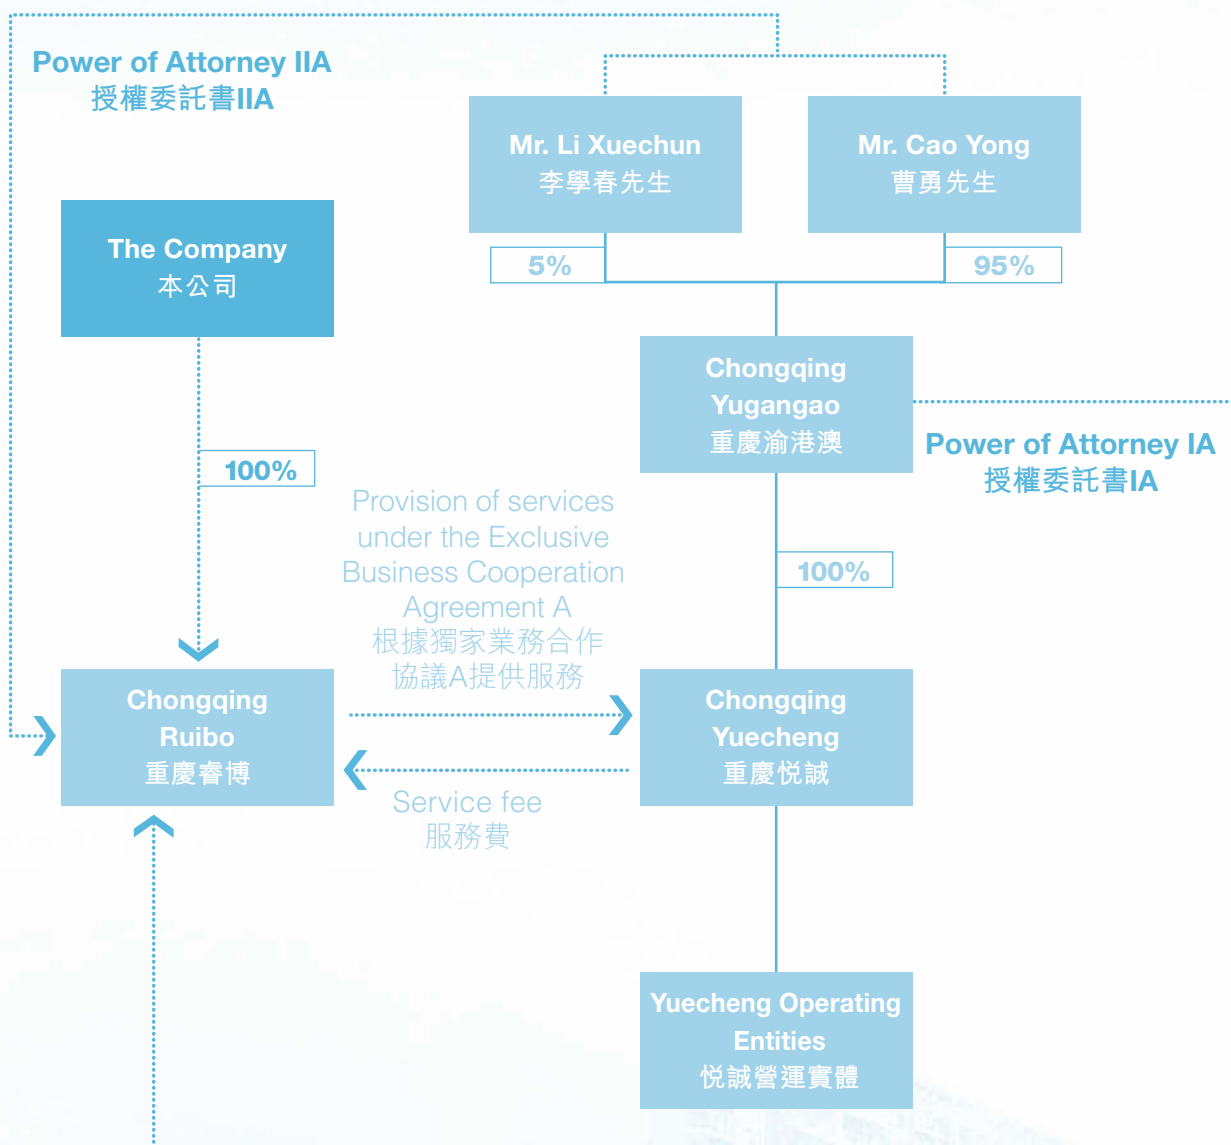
Power of Attorney IIA
授權委託書IIA

Mr. Li Xuechun
李學春先生

Mr. Cao Yong
曹勇先生

The Company
本公司

5%

95%

Chongqing Yugangao
重慶渝港澳

Power of Attorney IA
授權委託書IA

100%

Provision of services under the Exclusive Business Cooperation Agreement A
根據獨家業務合作協議A提供服務

100%

Chongqing Ruibo
重慶睿博

Chongqing Yuecheng
重慶悅誠

Service fee
服務費

Yuecheng Operating Entities
悅誠營運實體